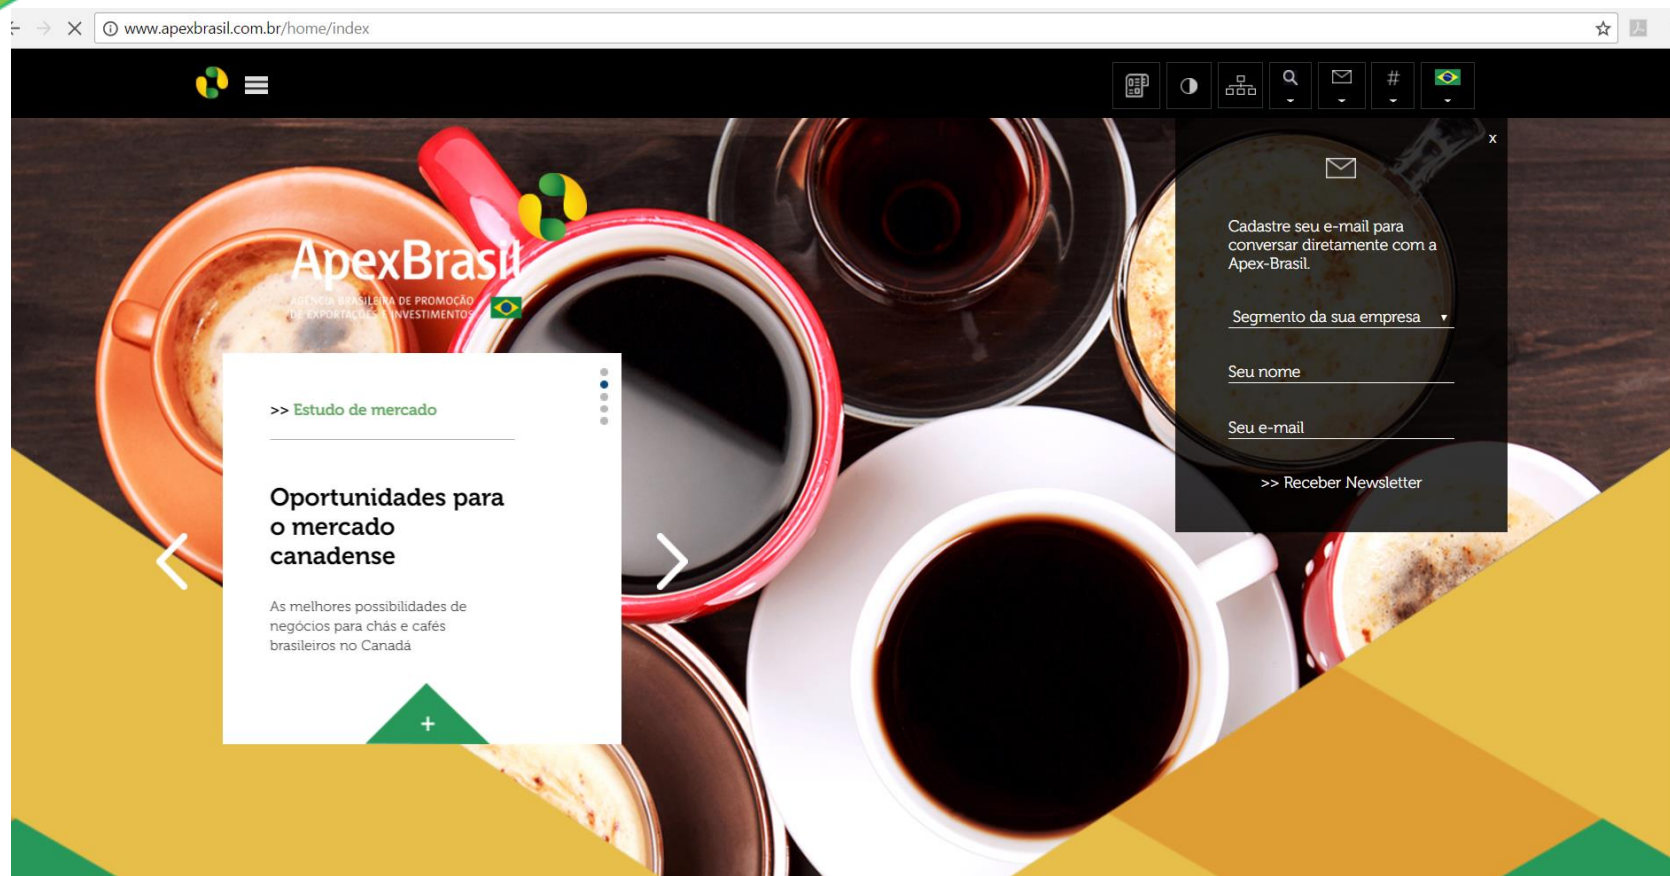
www.apexbrasil.com.br/home/index

#

ApexBrasil
AGÊNCIA BRASILEIRA DE PROMOÇÃO DE EXPORTAÇÕES E INVESTIMENTOS

>> Estudo de mercado

Oportunidades para o mercado canadense

As melhores possibilidades de negócios para chás e cafés brasileiros no Canadá

+

x

Cadastre seu e-mail para conversar diretamente com a Apex-Brasil.

Segmento da sua empresa

Seu nome

Seu e-mail

>> Receber Newsletter